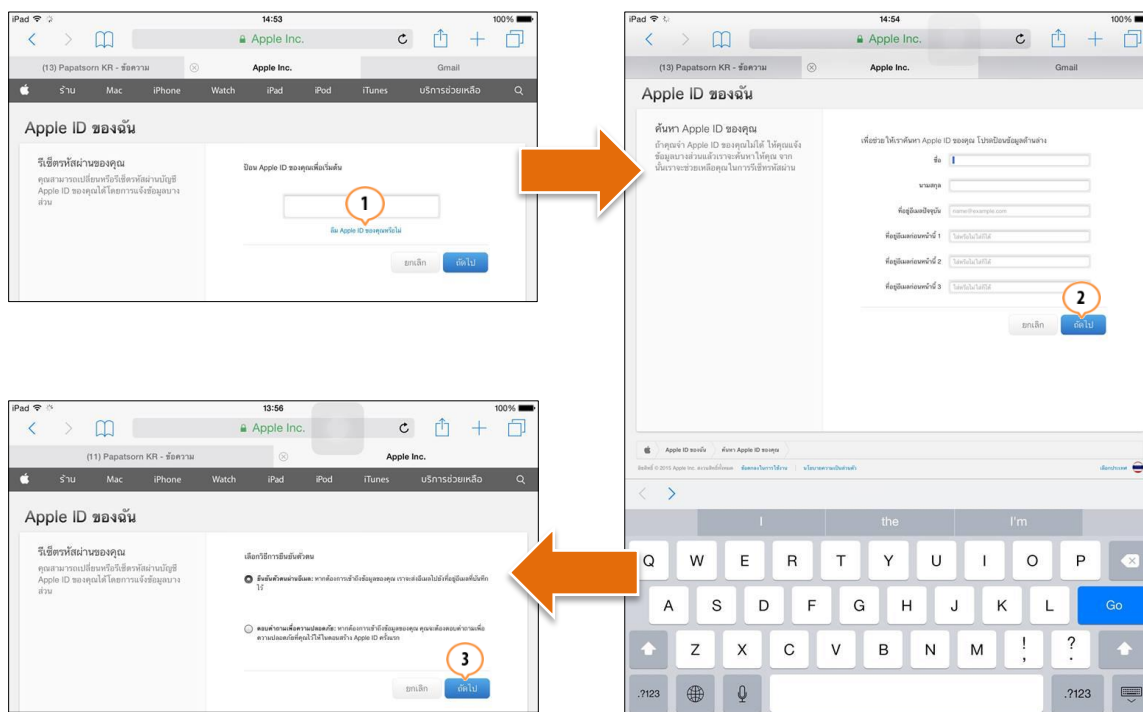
iPad 14:53 100%
Apple Inc.
(13) Papatsorn KR - ข้อความ Apple Inc. Gmail
ร้าน Mac iPhone Watch iPad iPod iTunes บริการช่วยเหลือ
Apple ID ของฉัน
รีเซ็ตรหัสผ่านของคุณ
คุณสามารถเปลี่ยนหรือรีเซ็ตรหัสผ่านบัญชี Apple ID ของคุณได้โดยการแจ้งข้อมูลบางส่วน
ป้อน Apple ID ของคุณเพื่อเริ่มต้น
1
ลืม Apple ID ของคุณหรือไม่
ยกเลิก ถัดไป

iPad 14:54 100%
Apple Inc.
(13) Papatsorn KR - ข้อความ Apple Inc. Gmail
Apple ID ของฉัน
ค้นหา Apple ID ของคุณ
ถ้าคุณจำ Apple ID ของคุณไม่ได้ ให้คุณแจ้งข้อมูลบางส่วนแล้วเราจะค้นหาให้คุณ จากนั้นเราจะช่วยเหลือคุณในการรีเซ็ตรหัสผ่าน
เพื่อช่วยให้เราค้นหา Apple ID ของคุณ โปรดป้อนข้อมูลด้านล่าง
ชื่อ
นามสกุล
ที่อยู่อีเมลปัจจุบัน name@example.com
ที่อยู่อีเมลก่อนหน้านี้ 1 ไม่จำเป็น
ที่อยู่อีเมลก่อนหน้านี้ 2 ไม่จำเป็น
ที่อยู่อีเมลก่อนหน้านี้ 3 ไม่จำเป็น
2
ยกเลิก ถัดไป
Apple ID ของฉัน ค้นหา Apple ID ของคุณ
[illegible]
I the I'm
Q W E R T Y U I O P
A S D F G H J K L Go
Z X C V B N M ! ?
.?123 .?123

iPad 13:56 100%
Apple Inc.
(11) Papatsorn KR - ข้อความ Apple Inc.
ร้าน Mac iPhone Watch iPad iPod iTunes บริการช่วยเหลือ
Apple ID ของฉัน
รีเซ็ตรหัสผ่านของคุณ
คุณสามารถเปลี่ยนหรือรีเซ็ตรหัสผ่านบัญชี Apple ID ของคุณได้โดยการแจ้งข้อมูลบางส่วน
เลือกวิธีการยืนยันตัวตน
ยืนยันตัวตนผ่านอีเมล: หากต้องการเข้าถึงข้อมูลของคุณ เราจะส่งอีเมลไปยังที่อยู่อีเมลที่บันทึกไว้
ตอบคำถามเพื่อความปลอดภัย: หากต้องการเข้าถึงข้อมูลของคุณ คุณจะต้องตอบคำถามเพื่อความปลอดภัยที่คุณได้ไว้ตอนสร้าง Apple ID ครั้งแรก
3
ยกเลิก ถัดไป